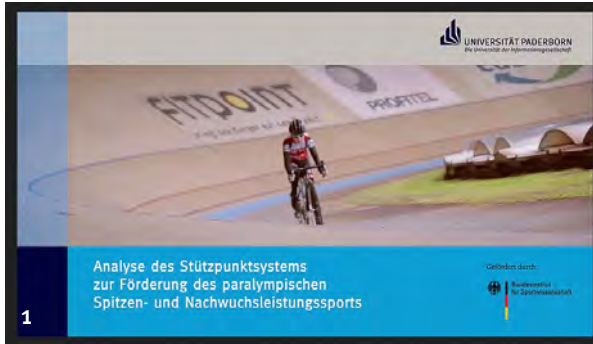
UNIVERSITÄT PADERBORN
Die Universität der Informationsgesellschaft

FITPOINT

PROFITEL

Analyse des Stützpunktsystems zur Förderung des paralympischen Spitzen- und Nachwuchsleistungssports

Gefördert durch:

Bundesinstitut für Sportwissenschaft

1